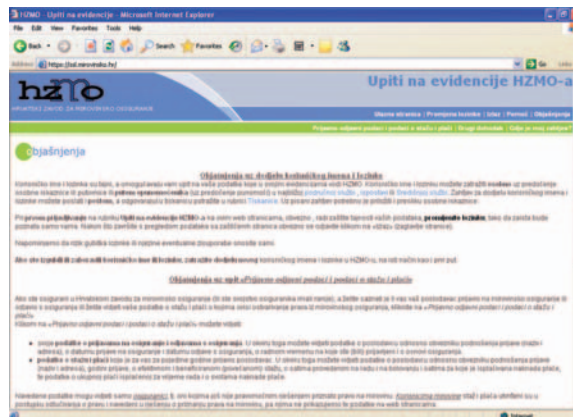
HZMO - Upiti na evidencije - Microsoft Internet Explorer

File Edit View Favorites Tools Help

Back Search Favorites

Address https://jud.mirovinsko.hr/ Go Links

hzmo

HRVATSKI ZAVOD ZA MIROVINSKO OSIGURANJE

Upiti na evidencije HZMO-a

Glavna stranica | Promjena lozinke | Izlaz | Pomoć | Objašnjenja

Prijavno-odjavni podaci i podaci o stažu i plaći | Drugi dohodak | Uskoro u ovoj rubrici?

Objašnjenja

Objašnjenja uz dodjelu korisničkog imena i lozinke

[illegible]

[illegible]

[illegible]

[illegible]

Objašnjenja uz upit »Prijavno-odjavni podaci i podaci o stažu i plaći«

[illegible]

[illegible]

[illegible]

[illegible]

Internet